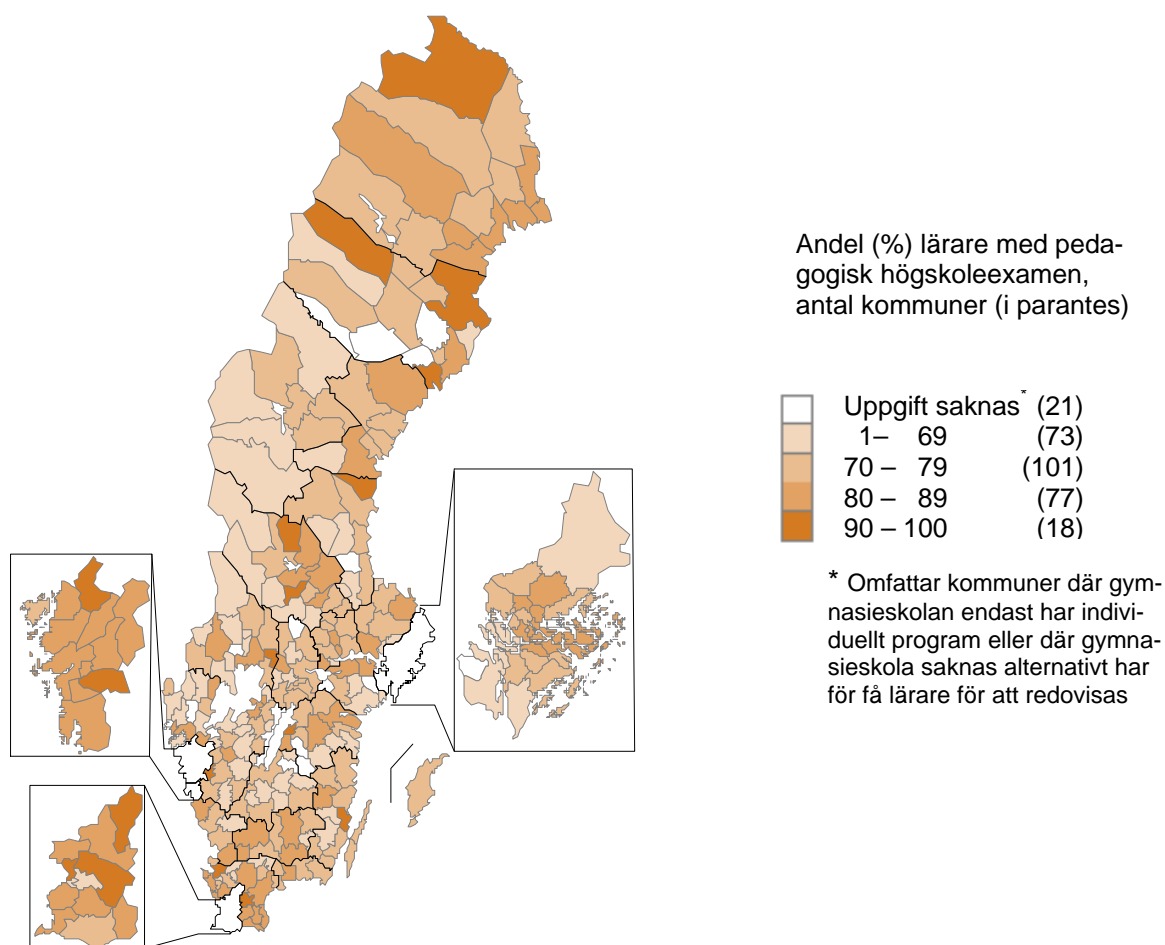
Andel (%) lärare med pedagogisk högskoleexamen, antal kommuner (i parantes)

Uppgift saknas* (21)
1– 69 (73)
70 – 79 (101)
80 – 89 (77)
90 – 100 (18)

* Omfattar kommuner där gymnasieskolan endast har individuellt program eller där gymnasieskola saknas alternativt har för få lärare för att redovisas